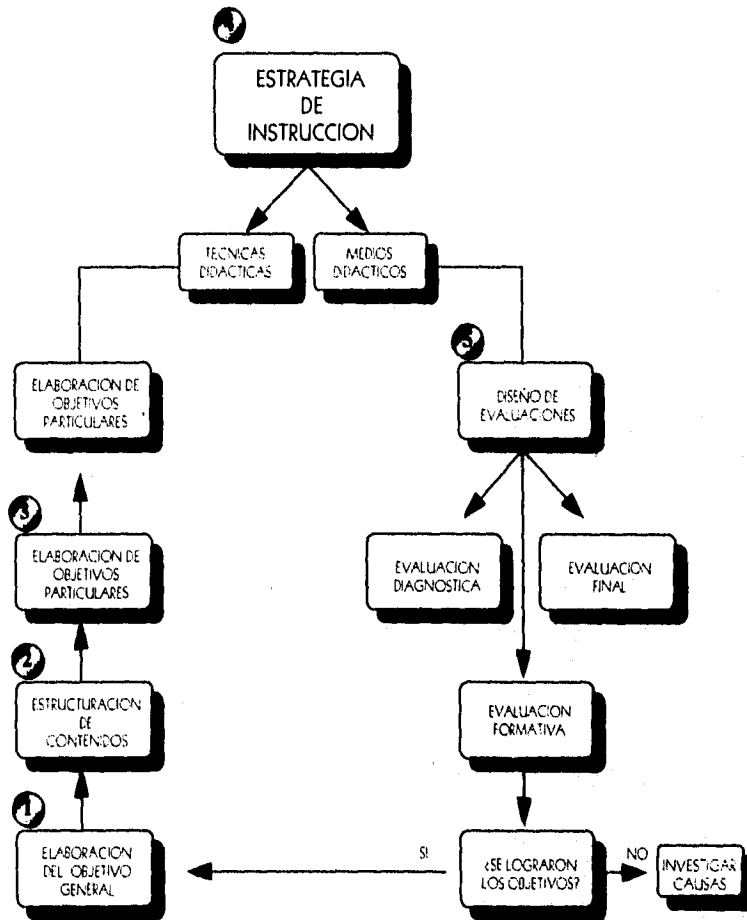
4

ESTRATEGIA DE INSTRUCCION

TECNICAS DIDACTICAS

MEDIOS DIDACTICOS

ELABORACION DE OBJETIVOS PARTICULARES

5

DISEÑO DE EVALUACIONES

3

ELABORACION DE OBJETIVOS PARTICULARES

EVALUACION DIAGNOSTICA

EVALUACION FINAL

2

ESTRUCTURACION DE CONTENIDOS

EVALUACION FORMATIVA

1

ELABORACION DEL OBJETIVO GENERAL

SI

¿SE LOGRARON LOS OBJETIVOS?

NO

INVESTIGAR CAUSAS